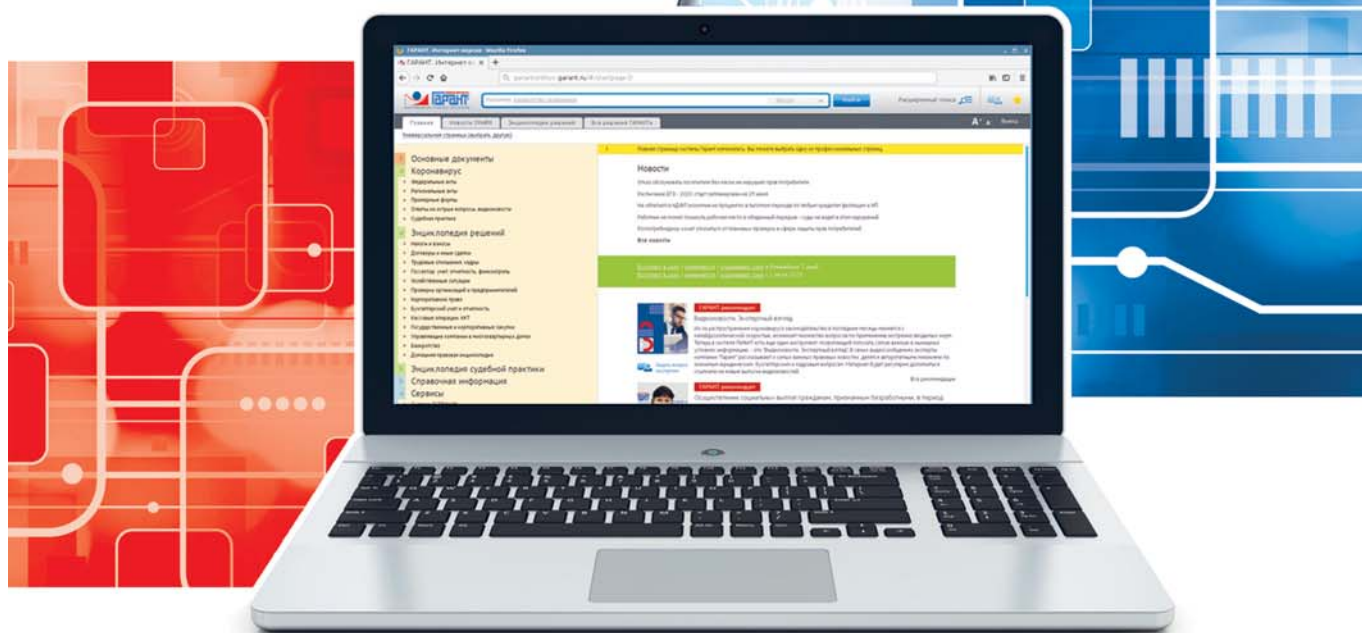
ГАРАНТ. Интернет-версия - Mozilla Firefox
ГАРАНТ. Интернет-в
ГАРАНТ
Найти
Расширенный поиск
Главная
Новости ГАРАНТ
Энциклопедия решений
Все разделы ГАРАНТа
Универсальная страница (выбрать другую)
Основные документы
Коронавирус
Федеральные акты
Региональные акты
Примерные формы
Ответы на острые вопросы: видеоновости
Судебная практика
Энциклопедия решений
Налоги и взносы
Договоры и иные сделки
Трудовые отношения, кадры
Госсектор: учет, отчетность, финконтроль
Хозяйственные ситуации
Проверки организаций и предпринимателей
Корпоративное право
Бухгалтерский учет и отчетность
Кассовые операции. ККТ
Государственные и корпоративные закупки
Управляющие компании и многоквартирные дома
Банкротство
Домашняя правовая энциклопедия
Энциклопедия судебной практики
Справочная информация
Сервисы
Новости
Все новости
ГАРАНТ рекомендует
Видеоновость. Экспертный взгляд
Все рекомендации
ГАРАНТ рекомендует